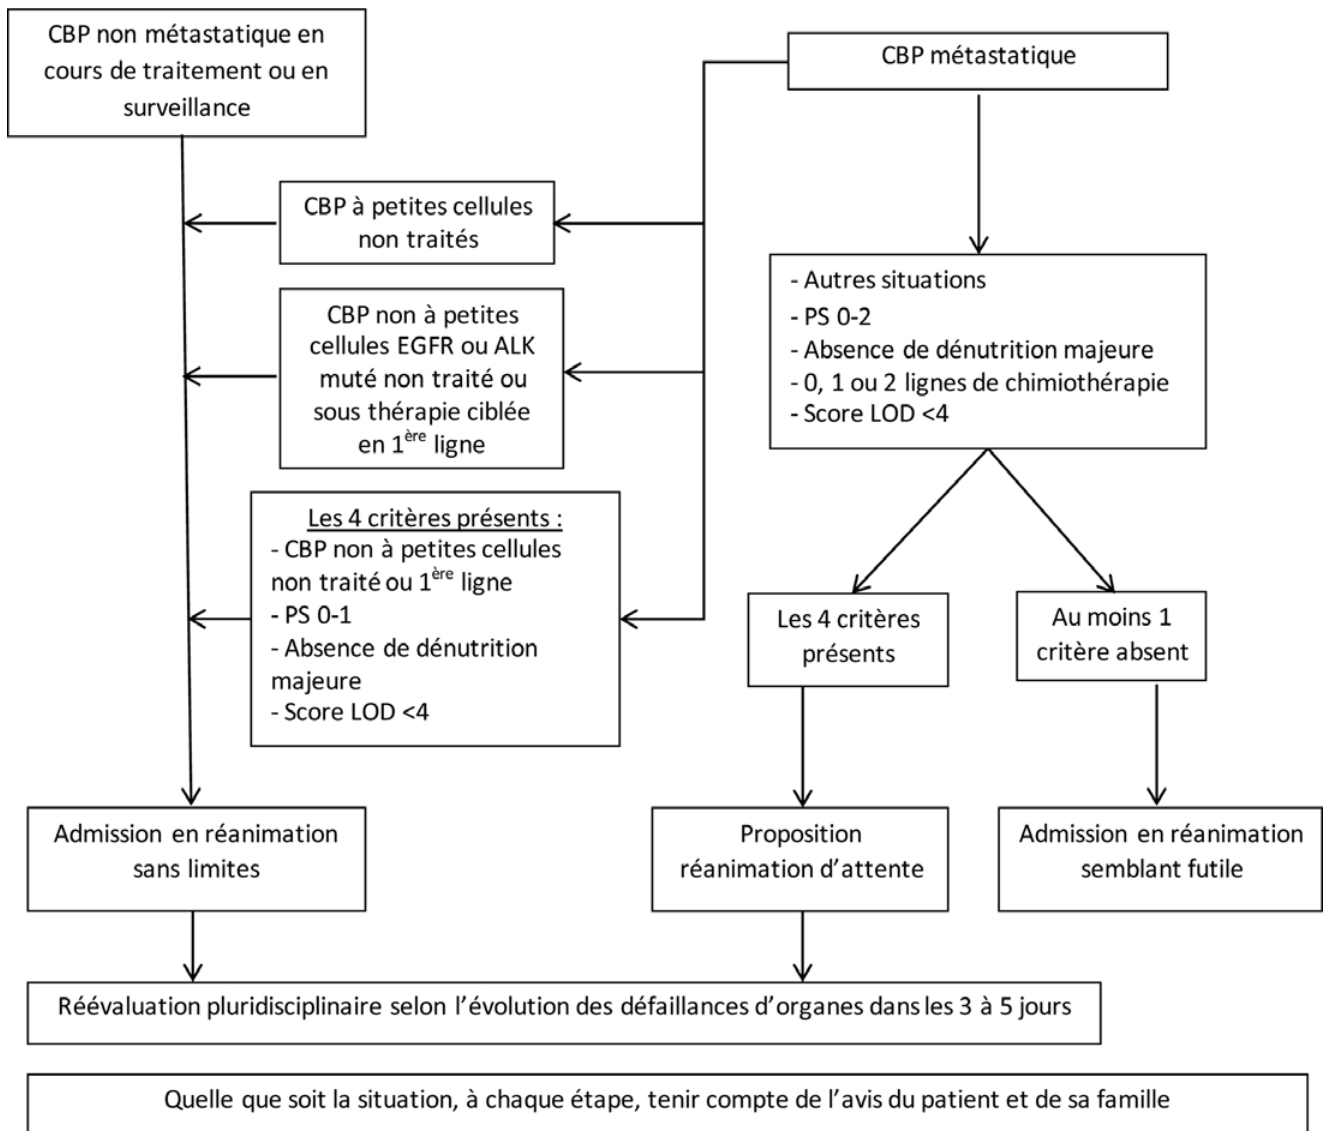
CBP non métastatique en cours de traitement ou en surveillance

CBP métastatique

CBP à petites cellules non traités

CBP non à petites cellules EGFR ou ALK muté non traité ou sous thérapie ciblée en $1^{ère}$ ligne

Les 4 critères présents :
- CBP non à petites cellules non traité ou $1^{ère}$ ligne
- PS 0-1
- Absence de dénutrition majeure
- Score LOD <4

- Autres situations
- PS 0-2
- Absence de dénutrition majeure
- 0, 1 ou 2 lignes de chimiothérapie
- Score LOD <4

Les 4 critères présents

Au moins 1 critère absent

Admission en réanimation sans limites

Proposition réanimation d'attente

Admission en réanimation semblant futile

Réévaluation pluridisciplinaire selon l'évolution des défaillances d'organes dans les 3 à 5 jours

Quelle que soit la situation, à chaque étape, tenir compte de l'avis du patient et de sa famille